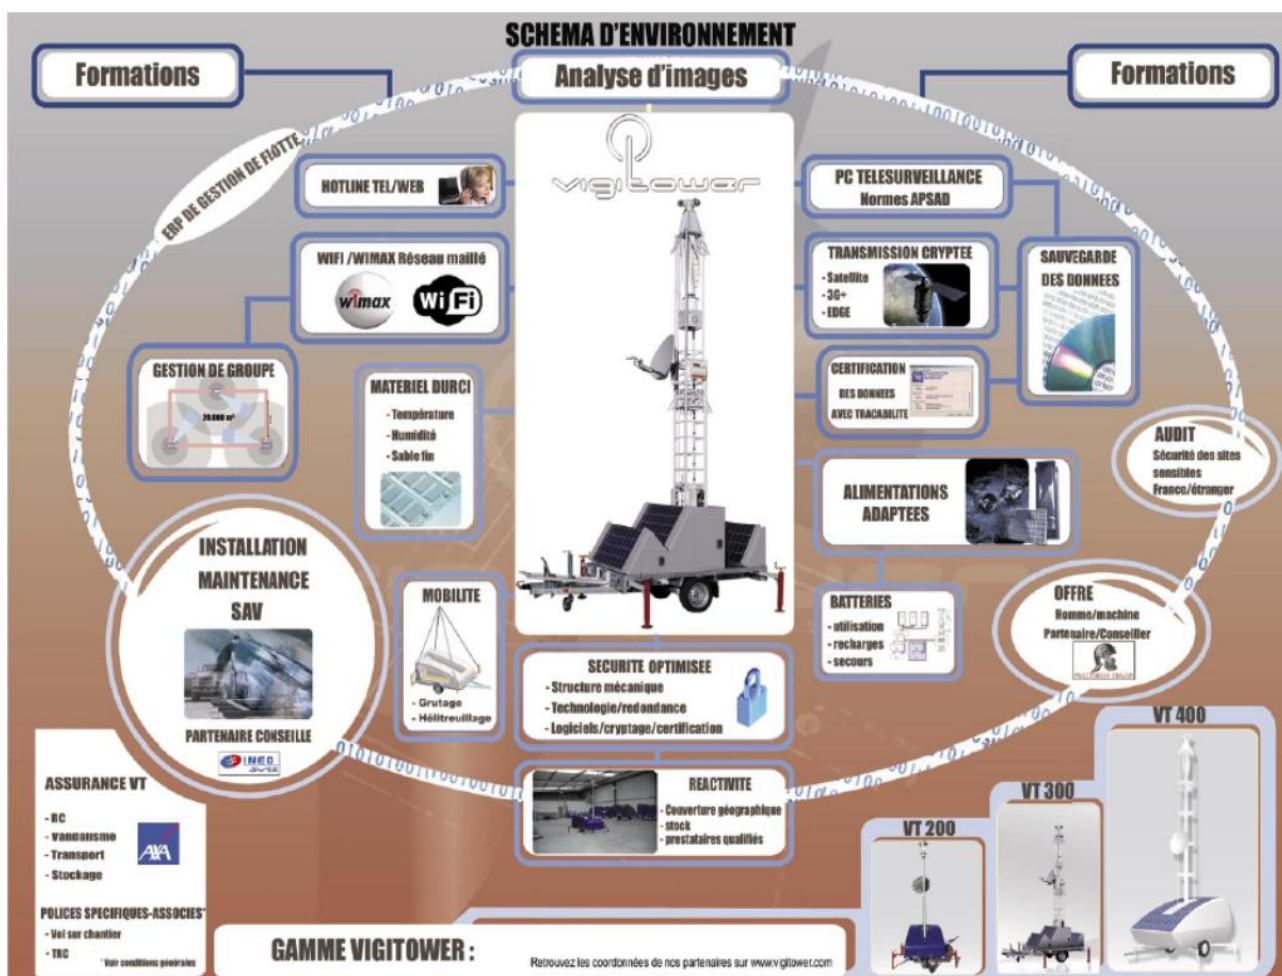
SCHEMA D'ENVIRONNEMENT

Formations

Analyse d'images

Formations

ERP DE GESTION DE FLOTTE

vigitower

HOTLINE TEL/WEB

PC TELESURVEILLANCE
Normes APSAD

WIFI /WIMAX Réseau maillé

wimax

WiFi

TRANSMISSION CRYPTEE
- Satellite
- 3G+
- EDGE

SAUVEGARDE DES DONNEES

GESTION DE GROUPE

20.000 m²

MATERIEL DURCI
- Température
- Humidité
- Sable fin

CERTIFICATION
DES DONNEES
AVEC TRACABILITE

AUDIT
Sécurité des sites sensibles
France/étranger

ALIMENTATIONS ADAPTEES

INSTALLATION
MAINTENANCE
SAV

PARTENAIRE CONSEILLE

INEO

MOBILITE
- Grutage
- Héliteuillage

BATTERIES
- utilisation
- recharges
- secours

OFFRE
Homme/machine
Partenaire/Conseiller

SECURITE OPTIMISEE
- Structure mécanique
- Technologie/redondance
- Logiciels/cryptage/certification

VT 400

ASSURANCE VT
- RC
- Vandalisme
- Transport
- Stockage

AXA

REACTIVITE
- Couverture géographique
- stock
- prestataires qualifiés

VT 300

VT 200

POLICES SPECIFIQUES-ASSOCIES*
- Vol sur chantier
- TRC
* Voir conditions générales

GAMME VIGITOWER :

Retrouvez les coordonnées de nos partenaires sur www.vigitower.com